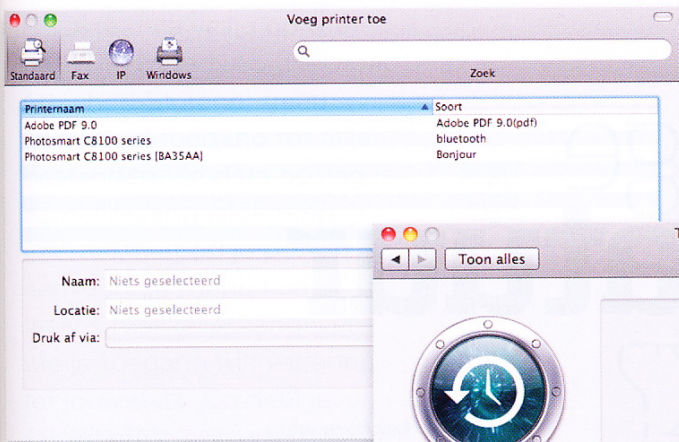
Voeg printer toe

Standaard Fax IP Windows

Zoek

| Printernaam | Soort |
|---|---|
| Adobe PDF 9.0 | Adobe PDF 9.0(pdf) |
| Photosmart C8100 series | bluetooth |
| Photosmart C8100 series [BA35AA] | Bonjour |

Naam: Niets geselecteerd

Locatie: Niets geselecteerd

Druk af via:

Toon alles